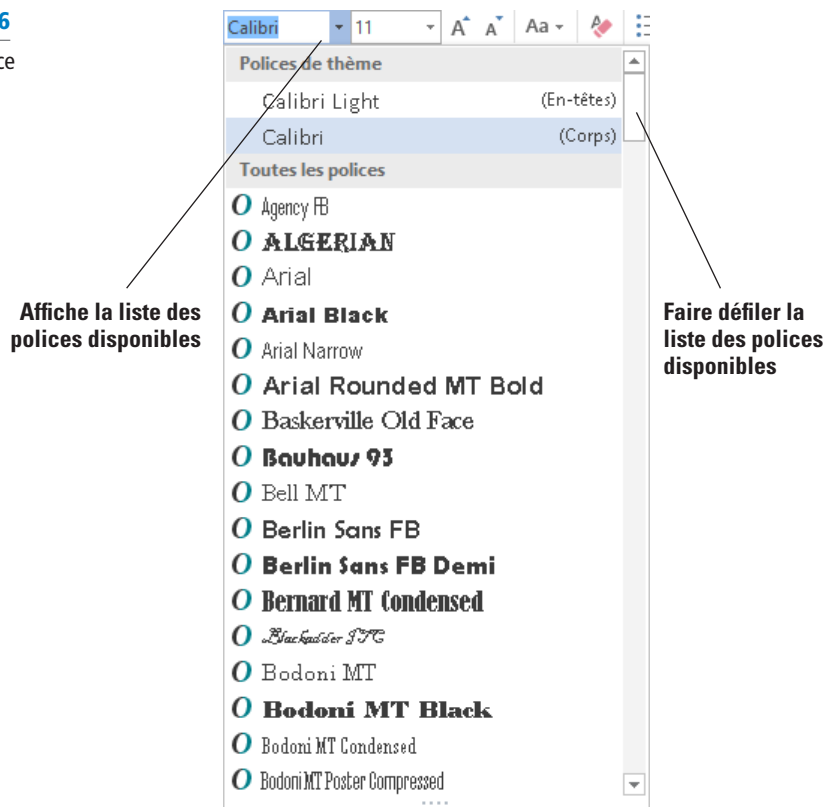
6
ce

Calibri 11 Aa

Polices de thème
Calibri Light (En-têtes)
Calibri (Corps)
Toutes les polices
Agency FB
ALGERIAN
Arial
Arial Black
Arial Narrow
Arial Rounded MT Bold
Baskerville Old Face
Bauhaus 93
Bell MT
Berlin Sans FB
Berlin Sans FB Demi
Bernard MT Condensed
Blackadder ITC
Bodoni MT
Bodoni MT Black
Bodoni MT Condensed
Bodoni MT Poster Compressed

Affiche la liste des polices disponibles

Faire défiler la liste des polices disponibles